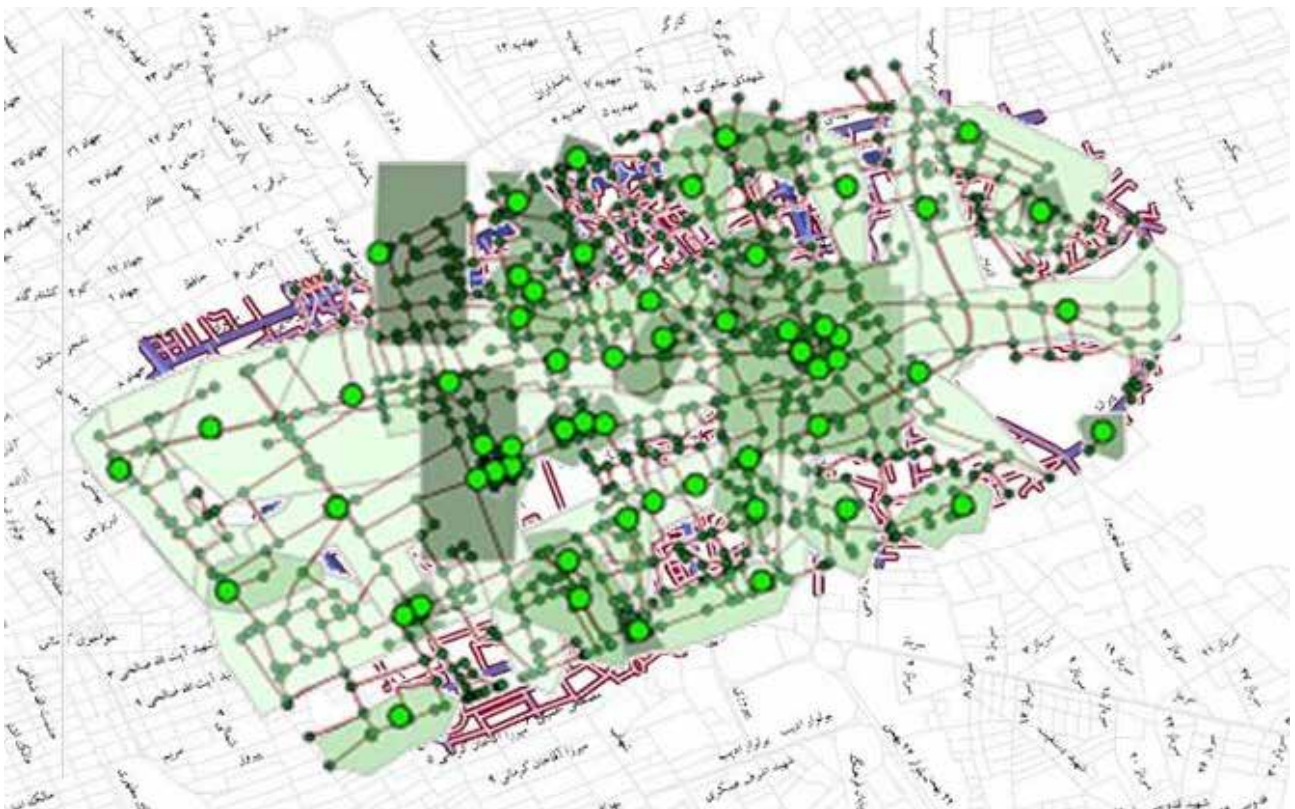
مهدیه ۱۲
کارگر
شهدای حاتم کیا ۸
مهدیه ۷
مهدیه ۵
مهدیه ۸
رجائی ۲۳
رجائی ۴۲
رجائی ۴۰
جهاد ۲۶
جهاد ۲۷
جهاد ۱۲
جهاد ۱۴
جهاد ۱
رجائی ۱۰
رجائی ۶
حافظ
کشتارگاه
مولوی
آیت الله صالحی ۳
آیت الله صالحی ۹
میرزا آقاخان کرمانی ۹
میرزا آقاخان کرمانی ۵
بولوار ادیب
شهید اشرفی
سیرجان ۹
سیرجان ۴
سیرجان ۲۱
کوثر